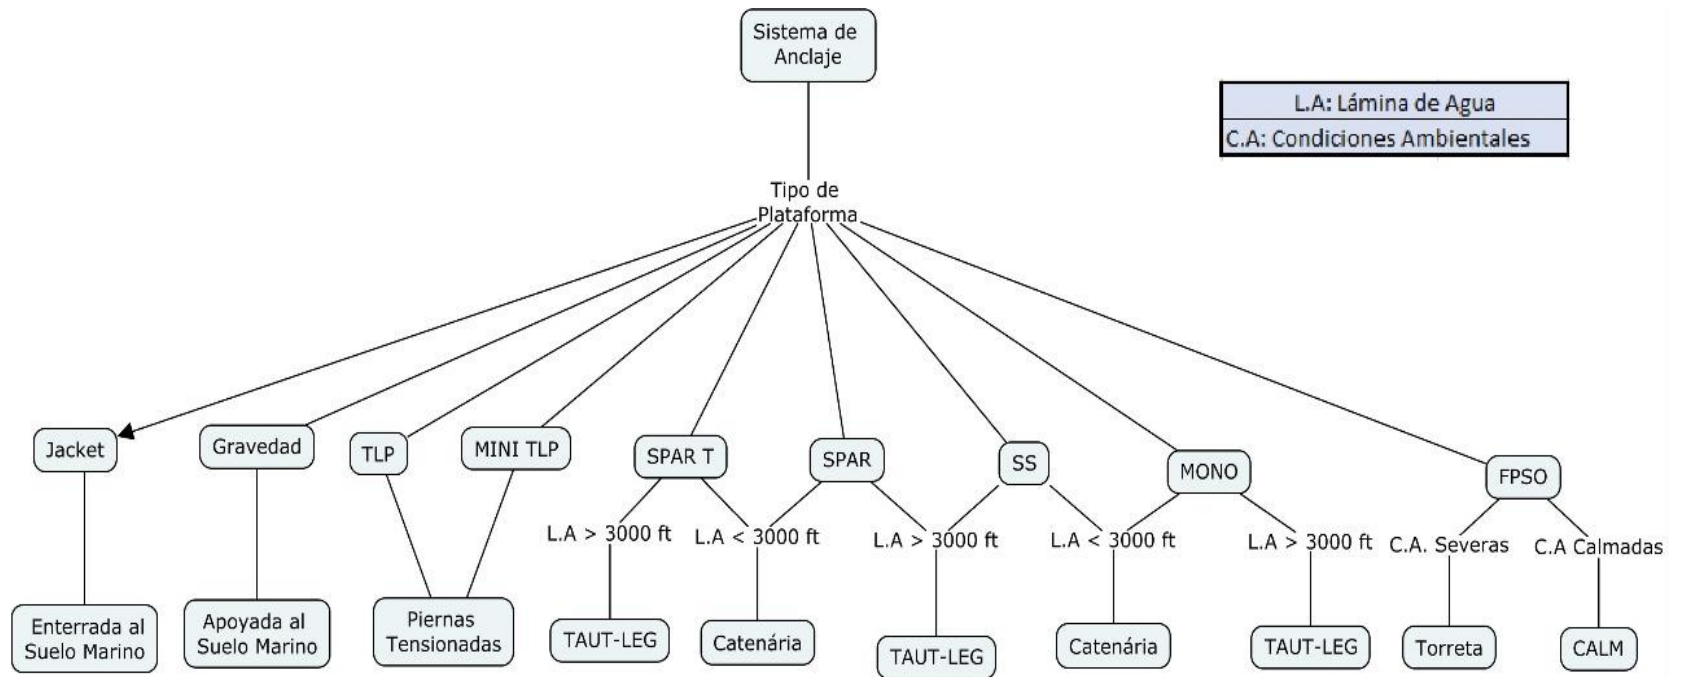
Sistema de Anclaje

L.A: Lámina de Agua
C.A: Condiciones Ambientales

Tipo de Plataforma

Jacket
Gravedad
TLP
MINI TLP
SPAR T
SPAR
SS
MONO
FPSO

L.A > 3000 ft
L.A < 3000 ft
L.A > 3000 ft
L.A < 3000 ft
L.A > 3000 ft
C.A. Severas
C.A Calmadas

Enterrada al Suelo Marino
Apoyada al Suelo Marino
Piernas Tensionadas
TAUT-LEG
Catenária
TAUT-LEG
Catenária
TAUT-LEG
Torreta
CALM